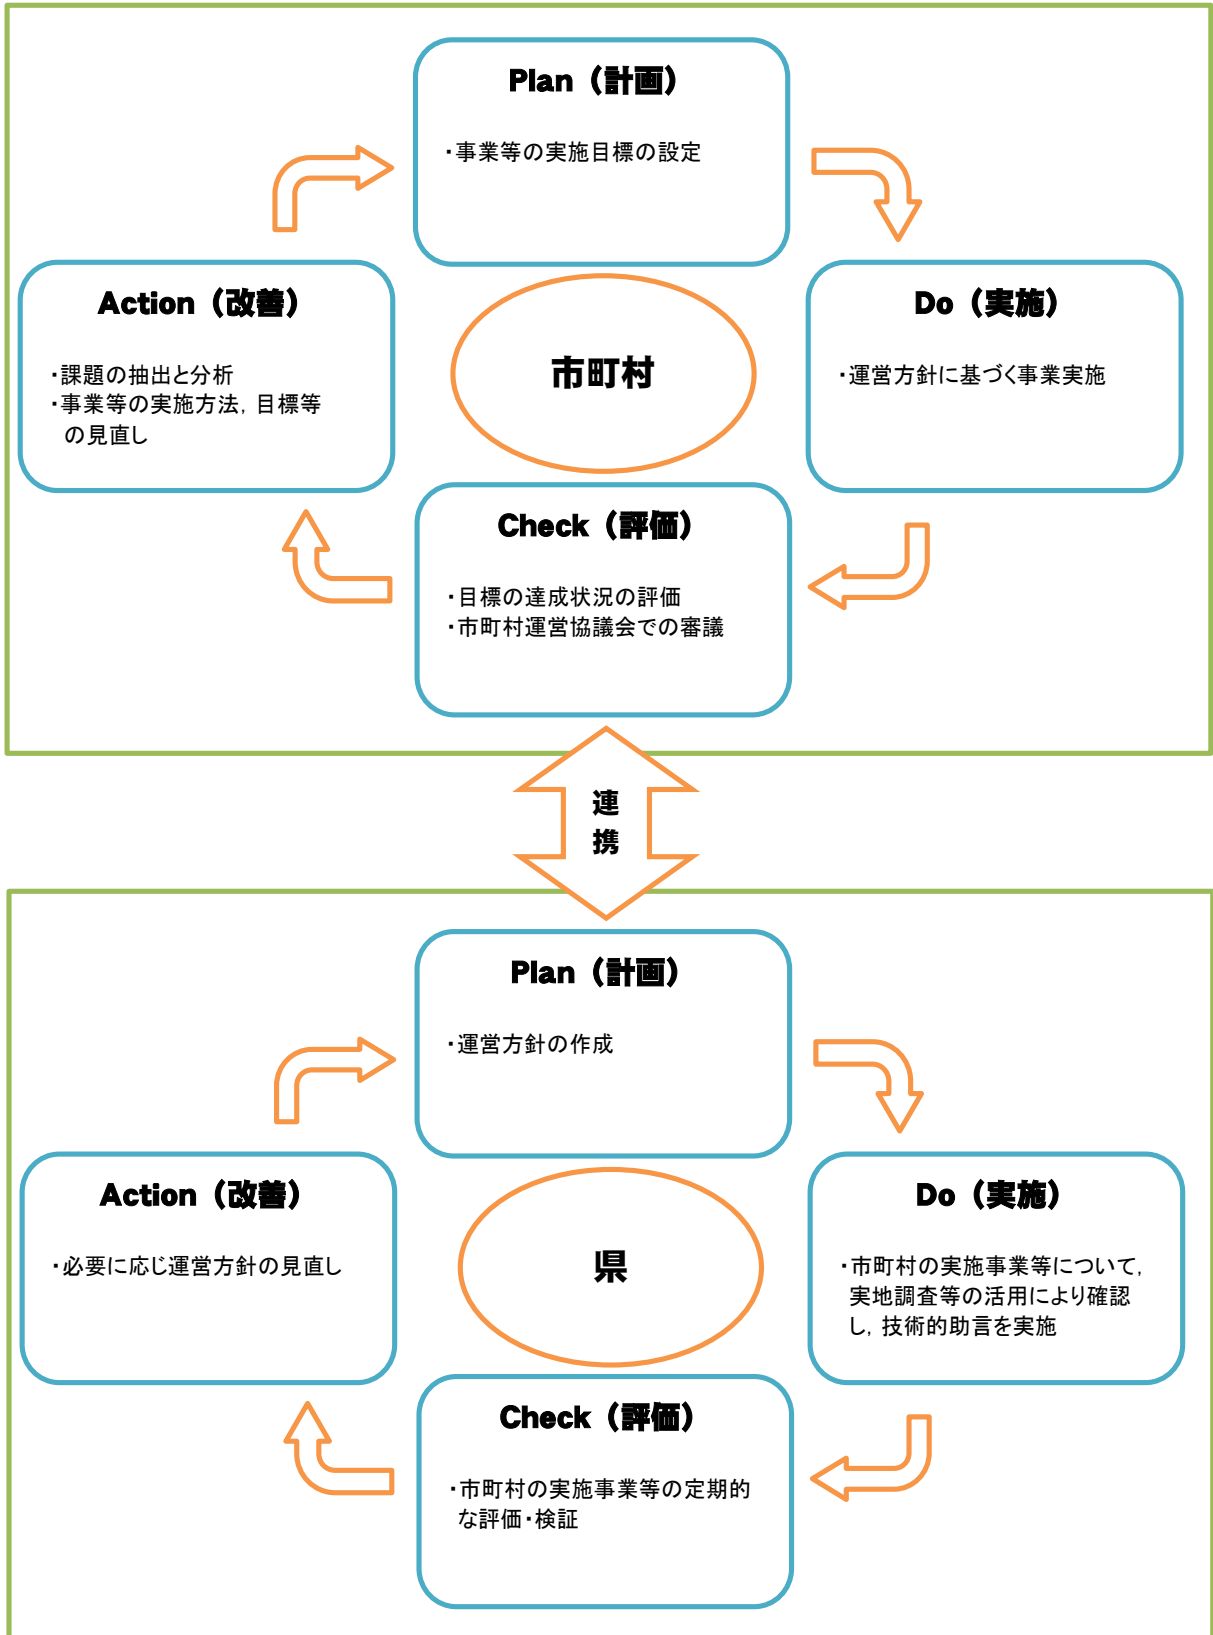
Plan（計画）

・事業等の実施目標の設定

Action（改善）

・課題の抽出と分析
・事業等の実施方法，目標等の見直し

市町村

Do（実施）

・運営方針に基づく事業実施

Check（評価）

・目標の達成状況の評価
・市町村運営協議会での審議

連携

Plan（計画）

・運営方針の作成

Action（改善）

・必要に応じ運営方針の見直し

県

Do（実施）

・市町村の実施事業等について，実地調査等の活用により確認し，技術的助言を実施

Check（評価）

・市町村の実施事業等の定期的な評価・検証